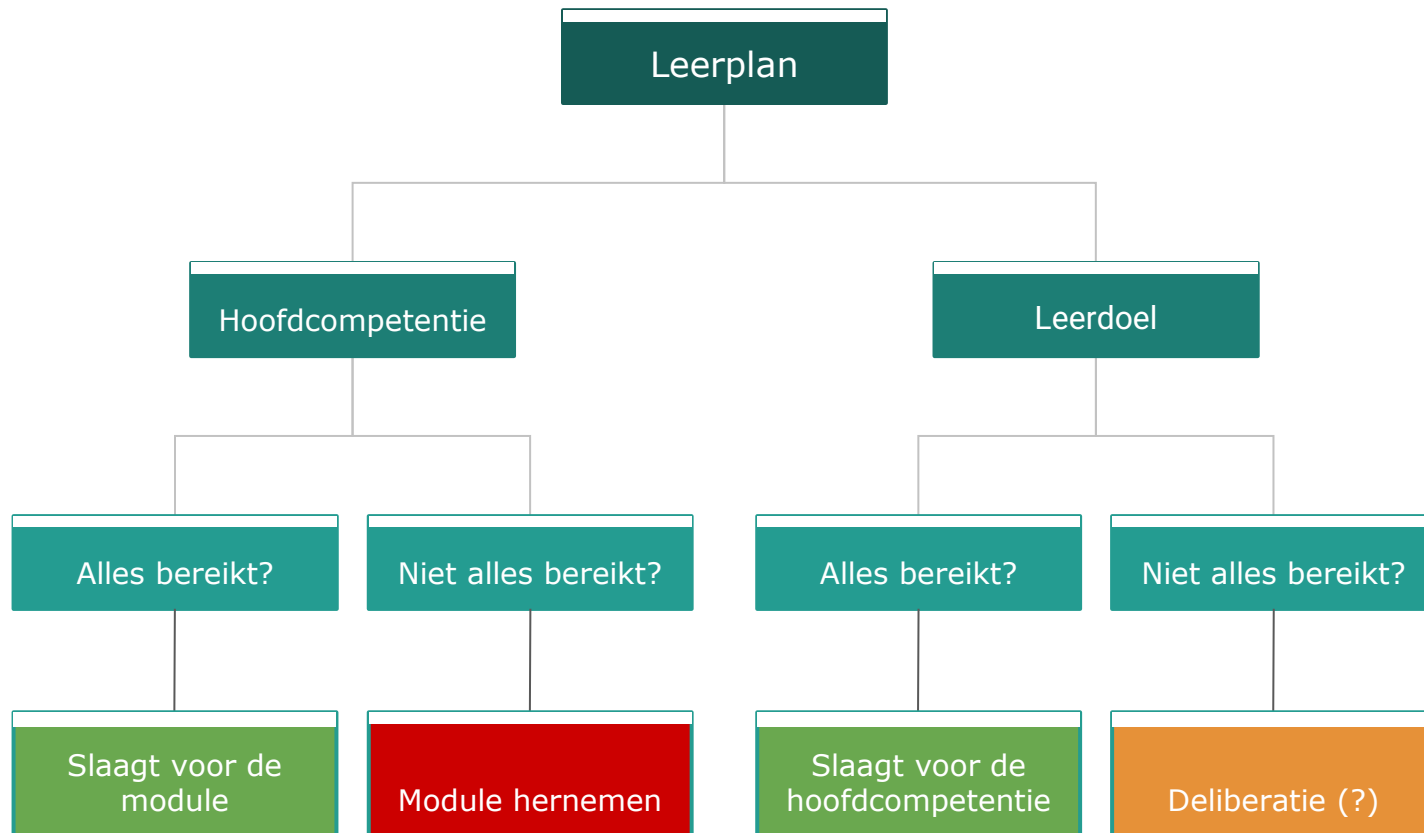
Leerplan

Hoofdcompetentie

Leerdoel

Alles bereikt?

Niet alles bereikt?

Alles bereikt?

Niet alles bereikt?

Slaagt voor de module

Module hernemen

Slaagt voor de hoofdcompetentie

Deliberatie (?)